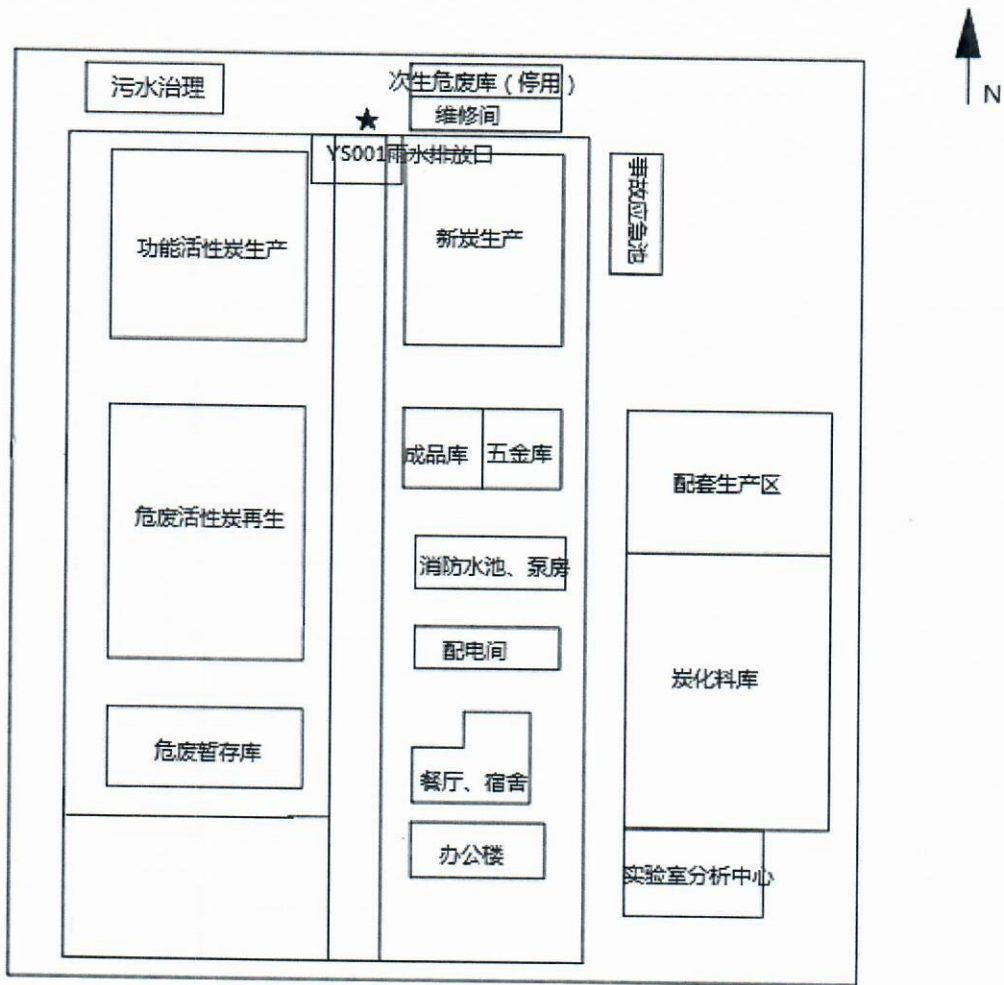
N

污水治理

次生危废库（停用）

维修间

YS001雨水排放口

功能活性炭生产

新炭生产

事故应急池

危废活性炭再生

成品库

五金库

配套生产区

消防水池、泵房

配电间

炭化料库

危废暂存库

餐厅、宿舍

办公楼

实验室分析中心